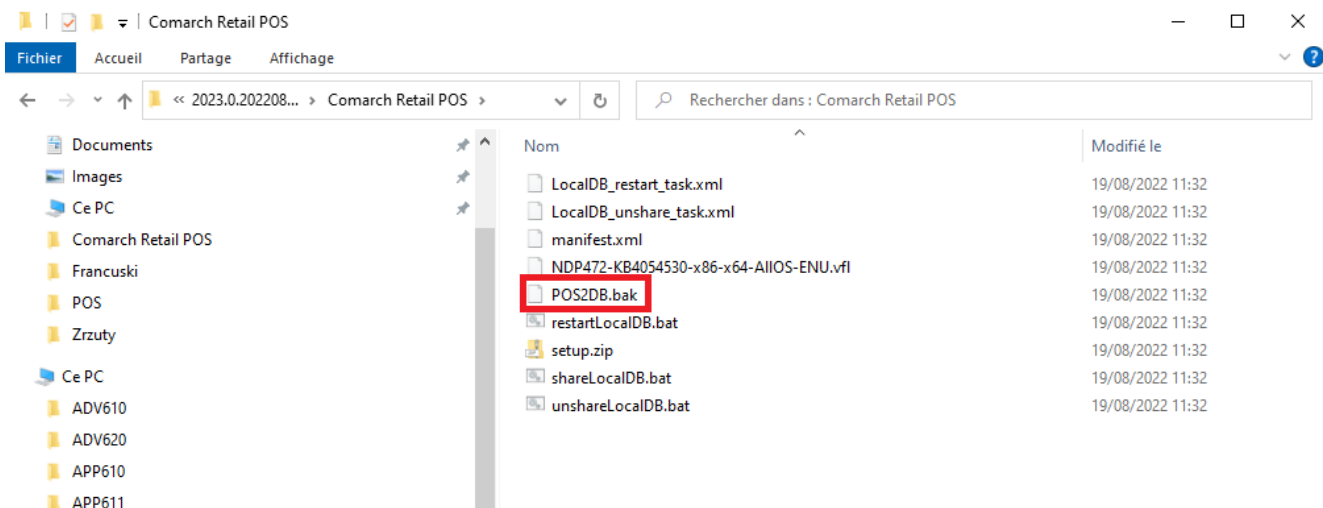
Comarch Retail POS

Fichier Accueil Partage Affichage

« 2023.0.202208... › Comarch Retail POS ›

Rechercher dans : Comarch Retail POS

Documents
Images
Ce PC
Comarch Retail POS
Francuski
POS
Zrzuty

Ce PC
ADV610
ADV620
APP610
APP611

| Nom | Modifié le |
|---|---|
| LocalDB_restart_task.xml | 19/08/2022 11:32 |
| LocalDB_unshare_task.xml | 19/08/2022 11:32 |
| manifest.xml | 19/08/2022 11:32 |
| NDP472-KB4054530-x86-x64-AllOS-ENU.vfl | 19/08/2022 11:32 |
| POS2DB.bak | 19/08/2022 11:32 |
| restartLocalDB.bat | 19/08/2022 11:32 |
| setup.zip | 19/08/2022 11:32 |
| shareLocalDB.bat | 19/08/2022 11:32 |
| unshareLocalDB.bat | 19/08/2022 11:32 |